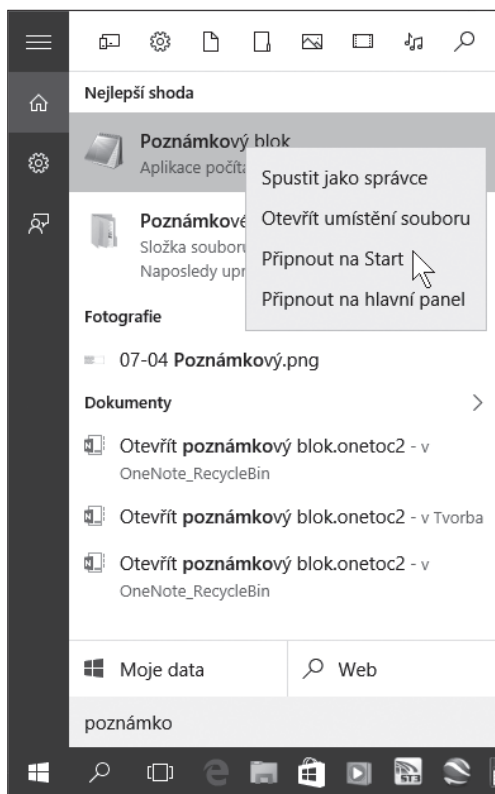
Nejlepší shoda

Poznámkový blok
Aplikace počíta

Poznámkové
Složka soubor
Naposledy upr

Spustit jako správce
Otevřít umístění souboru
Připnout na Start
Připnout na hlavní panel

Fotografie

07-04 Poznámkový.png

Dokumenty

Otevřít poznámkový blok.onetoc2 - v OneNote_RecycleBin

Otevřít poznámkový blok.onetoc2 - v Tvorba

Otevřít poznámkový blok.onetoc2 - v OneNote_RecycleBin

Moje data

Web

poznámko